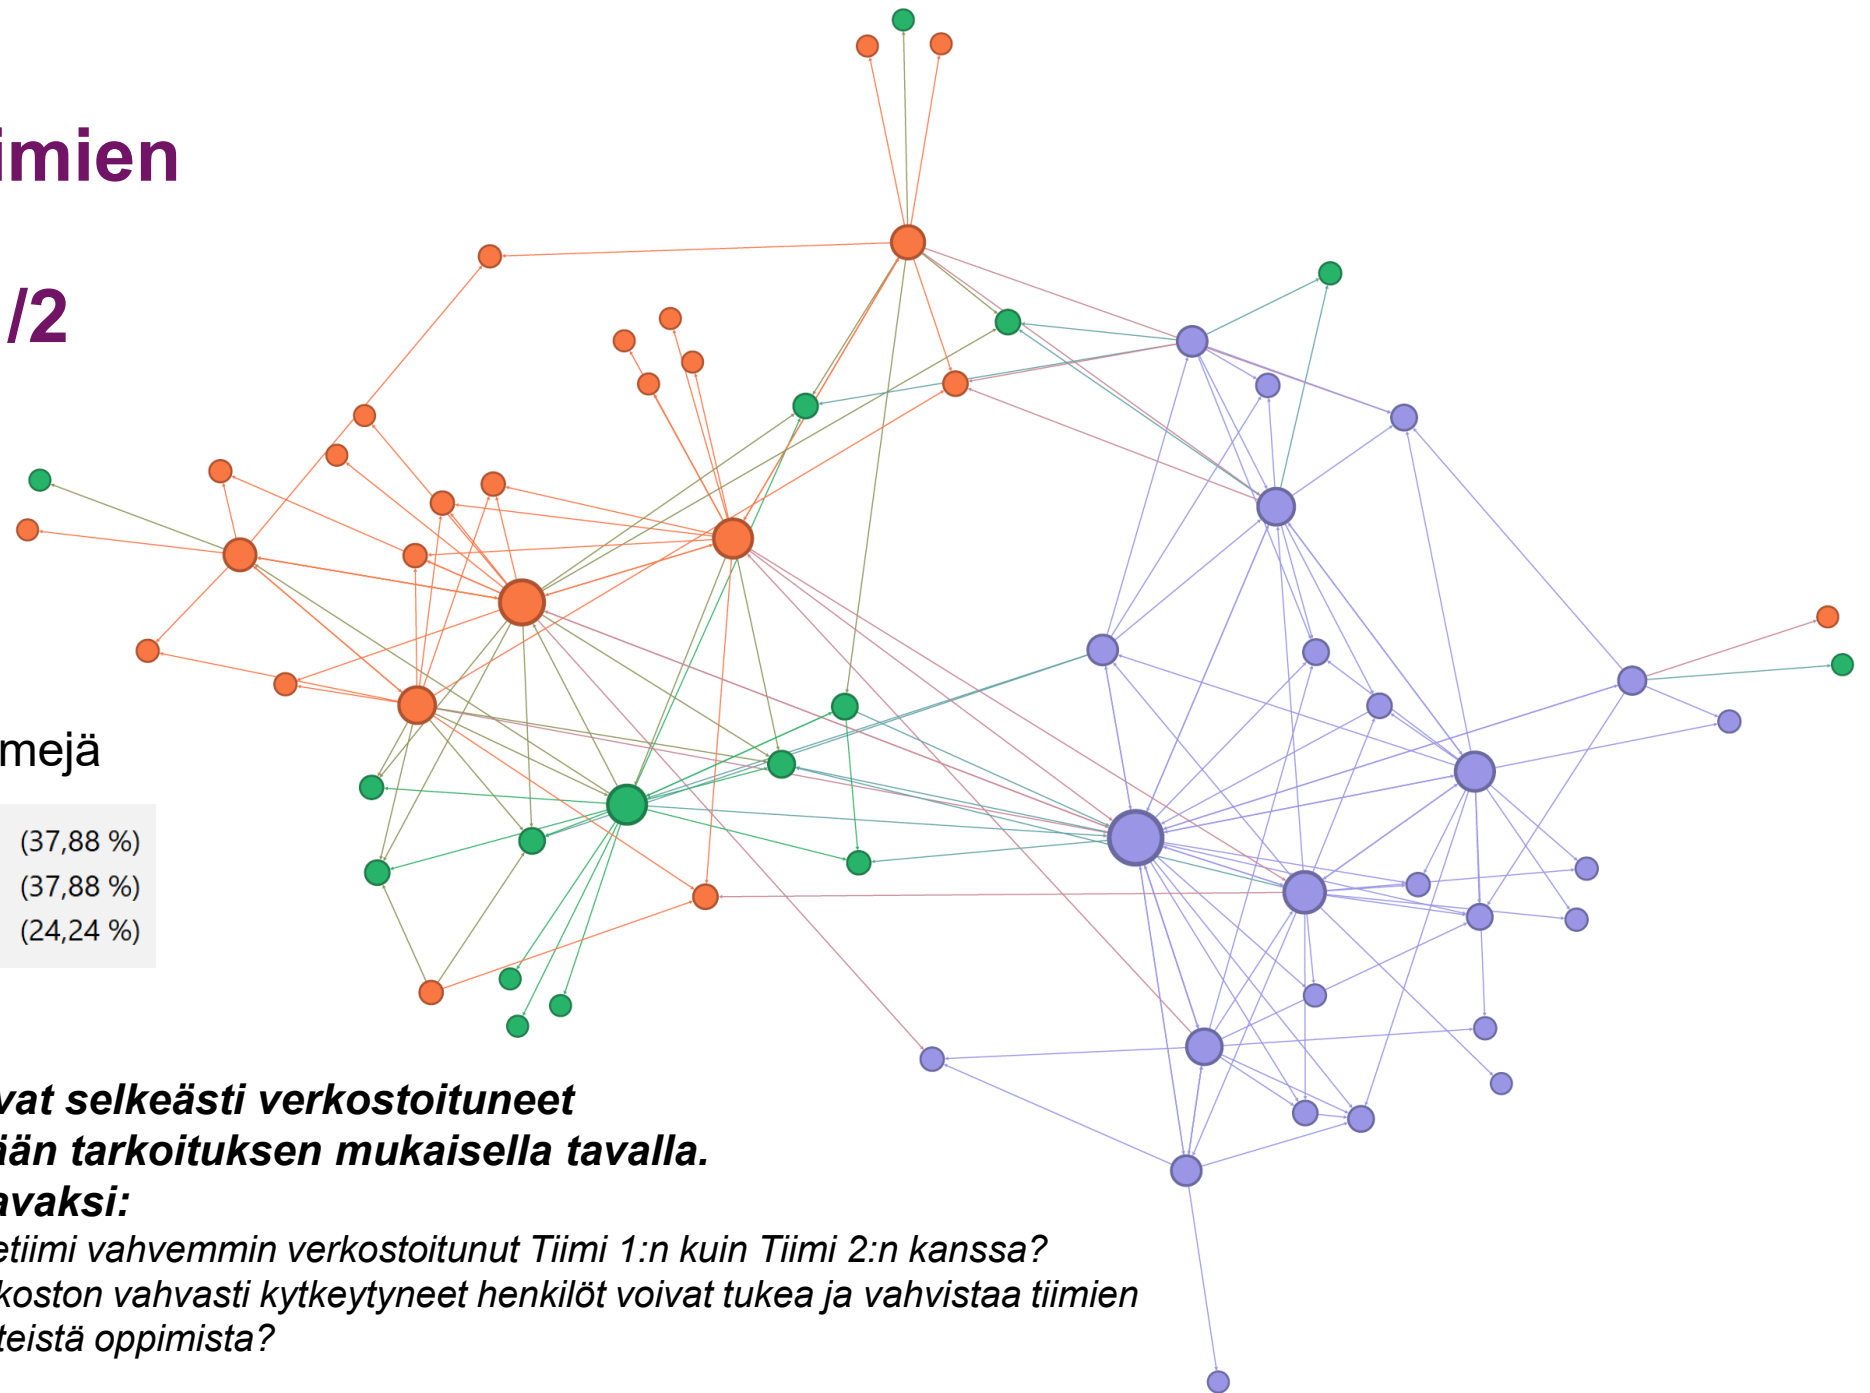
imien

/2

mejä

(37,88 %)
(37,88 %)
(24,24 %)

vat selkeästi verkostoituneet iän tarkoituksen mukaisella tavalla.
avaksi:
etiimi vahvemmin verkostoitunut Tiimi 1:n kuin Tiimi 2:n kanssa?
koston vahvasti kytkeytyneet henkilöt voivat tukea ja vahvistaa tiimien teistä oppimista?